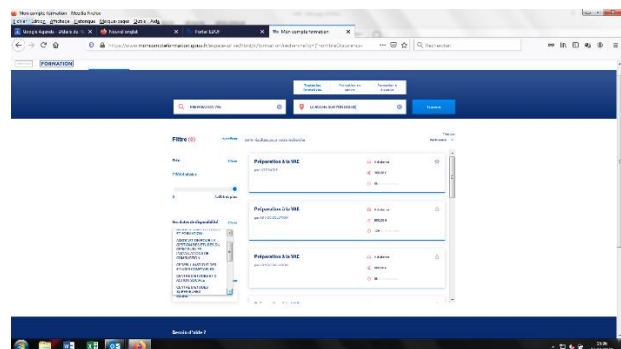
Mon compte formation - Mozilla Firefox
Fichier Édition Affichage Historique Marque-pages Outils Aide
Mon compte formation
FORMATION
Préparation à la VAE
Préparation à la VAE
Préparation à la VAE
Filtres
Prix
Besoin d'aide ?